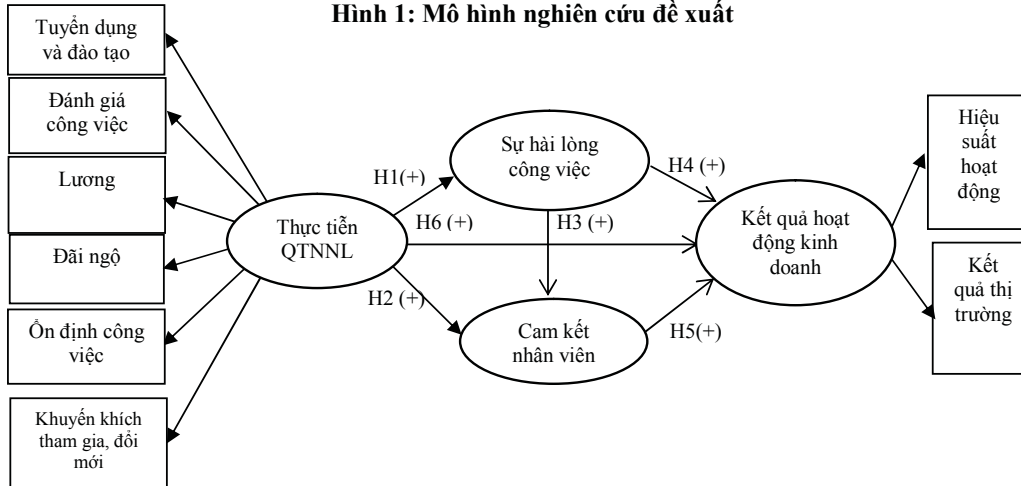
Hình 1: Mô hình nghiên cứu đề xuất

Tuyển dụng và đào tạo

Đánh giá công việc

Lương

Đãi ngộ

Ổn định công việc

Khuyến khích tham gia, đổi mới

Thực tiễn QTNNL

H1(+)

H6 (+)

H2 (+)

Sự hài lòng công việc

H3 (+)

Cam kết nhân viên

H4 (+)

H5(+)

Kết quả hoạt động kinh doanh

Hiệu suất hoạt động

Kết quả thị trường